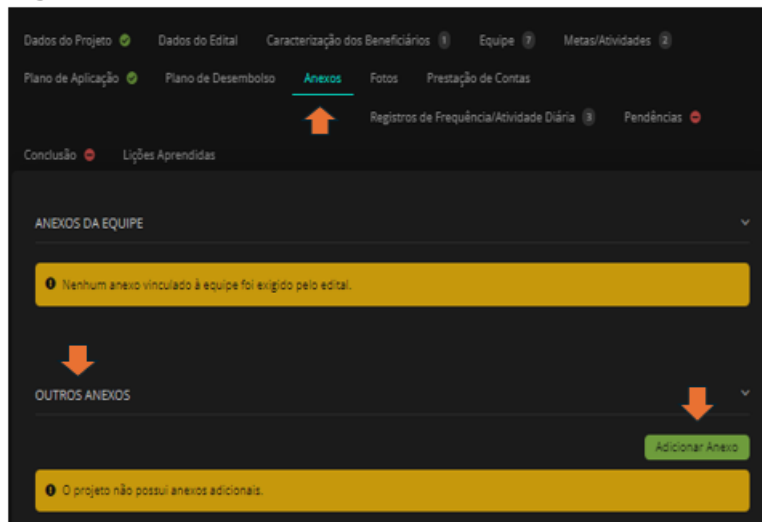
Dados do Projeto Dados do Edital Caracterização dos Beneficiários 1 Equipe 7 Metas/Atividades 2

Plano de Aplicação Plano de Desembolso Anexos Fotos Prestação de Contas

Registros de Frequência/Atividade Diária 3 Pendências

Conclusão Lições Aprendidas

ANEXOS DA EQUIPE

Nenhum anexo vinculado à equipe foi exigido pelo edital.

OUTROS ANEXOS

Adicionar Anexo

O projeto não possui anexos adicionais.